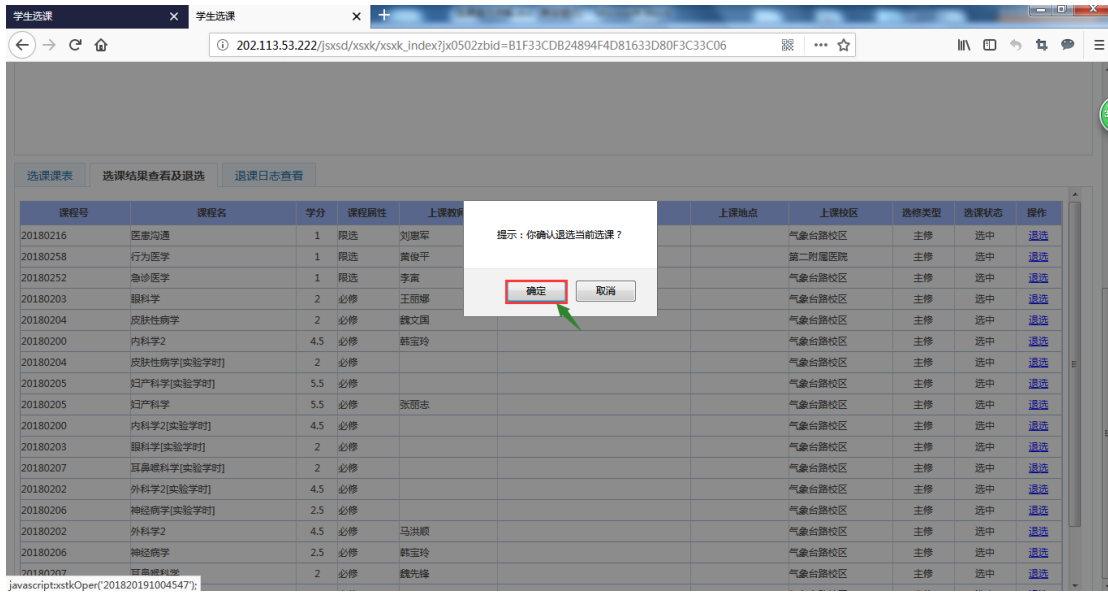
学生选课 ×
学生选课 ×
202.113.53.222/jsxsd/xsxk/xsxk_index?jx0502zbid=B1F33CDB24894F4D81633D80F3C33C06

选课课表
选课结果查看及退选
退选日志查看

提示：你确认退选当前选课？
确定
取消

| 课程号 | 课程名 | 学分 | 课程属性 | 上课教师 | | 上课地点 | 上课校区 | 选修类型 | 选课状态 | 操作 |
|---|---|---|---|---|---|---|---|---|---|---|
| 20180216 | 医患沟通 | 1 | 限选 | 刘惠军 | | | 气象台路校区 | 主修 | 选中 | 退选 |
| 20180258 | 行为医学 | 1 | 限选 | 黄俊平 | | | 第二附属医院 | 主修 | 选中 | 退选 |
| 20180252 | 急诊医学 | 1 | 限选 | 李寅 | | | 气象台路校区 | 主修 | 选中 | 退选 |
| 20180203 | 眼科学 | 2 | 必修 | 王丽娜 | | | 气象台路校区 | 主修 | 选中 | 退选 |
| 20180204 | 皮肤性病学 | 2 | 必修 | 魏文国 | | | 气象台路校区 | 主修 | 选中 | 退选 |
| 20180200 | 内科学2 | 4.5 | 必修 | 韩宝玲 | | | 气象台路校区 | 主修 | 选中 | 退选 |
| 20180204 | 皮肤性病学[实验学时] | 2 | 必修 | | | | 气象台路校区 | 主修 | 选中 | 退选 |
| 20180205 | 妇产科学[实验学时] | 5.5 | 必修 | | | | 气象台路校区 | 主修 | 选中 | 退选 |
| 20180205 | 妇产科学 | 5.5 | 必修 | 张丽志 | | | 气象台路校区 | 主修 | 选中 | 退选 |
| 20180200 | 内科学2[实验学时] | 4.5 | 必修 | | | | 气象台路校区 | 主修 | 选中 | 退选 |
| 20180203 | 眼科学[实验学时] | 2 | 必修 | | | | 气象台路校区 | 主修 | 选中 | 退选 |
| 20180207 | 耳鼻喉科学[实验学时] | 2 | 必修 | | | | 气象台路校区 | 主修 | 选中 | 退选 |
| 20180202 | 外科学2[实验学时] | 4.5 | 必修 | | | | 气象台路校区 | 主修 | 选中 | 退选 |
| 20180206 | 神经病学[实验学时] | 2.5 | 必修 | | | | 气象台路校区 | 主修 | 选中 | 退选 |
| 20180202 | 外科学2 | 4.5 | 必修 | 马洪顺 | | | 气象台路校区 | 主修 | 选中 | 退选 |
| 20180206 | 神经病学 | 2.5 | 必修 | 韩宝玲 | | | 气象台路校区 | 主修 | 选中 | 退选 |
| 20180207 | 耳鼻喉科学 | 2 | 必修 | 魏先锋 | | | 气象台路校区 | 主修 | 选中 | 退选 |

javascript:xstkOper('201820191004547');